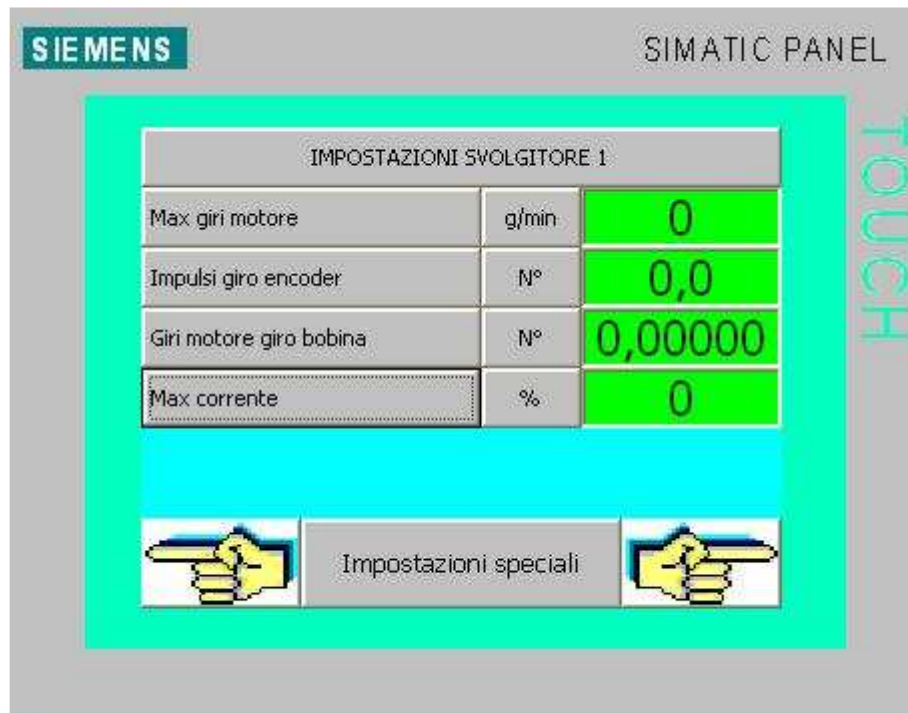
SIEMENS

SIMATIC PANEL

TOUCH

IMPOSTAZIONI SVOLGITORE 1

| | | |
|---|---|---|
| Max giri motore | g/min | 0 |
| Impulsi giro encoder | N° | 0,0 |
| Giri motore giro bobina | N° | 0,00000 |
| Max corrente | % | 0 |

Impostazioni speciali